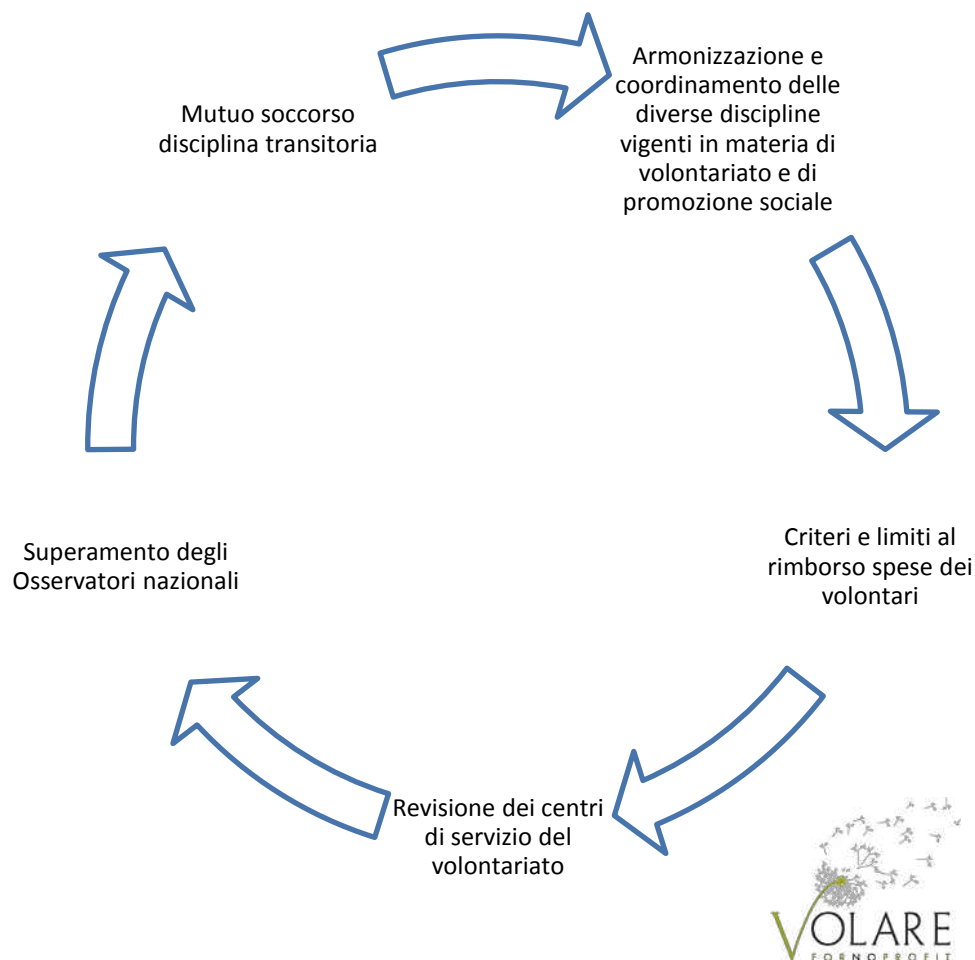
Armonizzazione e coordinamento delle diverse discipline vigenti in materia di volontariato e di promozione sociale

Criteri e limiti al rimborso spese dei volontari

Revisione dei centri di servizio del volontariato

Superamento degli Osservatori nazionali

Mutuo soccorso disciplina transitoria

VOLARE
FORNOPROFIT